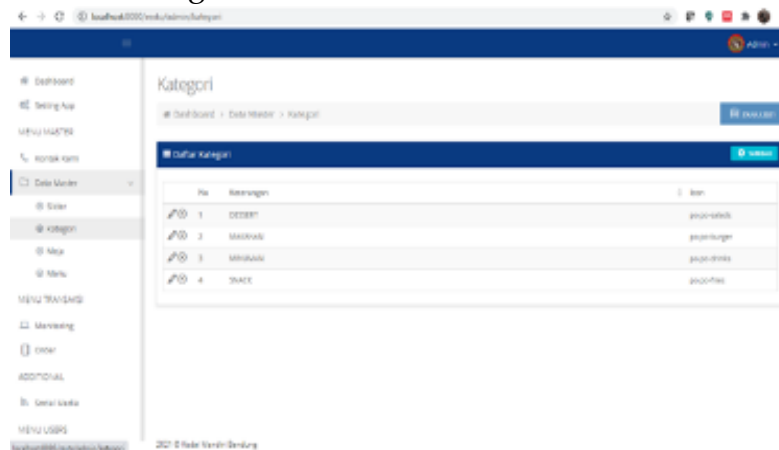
localhost:8080/resto/admin/kategori

Admin

Dashboard
Setting App
MENU MASTER
Kontak Kami
Data Master
Slider
Kategori
Meja
Menu
MENU TRANSAKSI
Monitoring
Order
ADDITIONAL
Sosial Media
MENU USERS

Kategori

Dashboard > Data Master > Kategori

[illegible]

Daftar Kategori

Tambah

| | No | Keterangan | Icon |
|---|---|---|---|
| | 1 | DESSERT | pojo-salads |
| | 2 | MAKANAN | pojo-burger |
| | 3 | MINUMAN | pojo-drinks |
| | 4 | SNACK | pojo-fries |

2021 © Kedai Mandiri Bandung